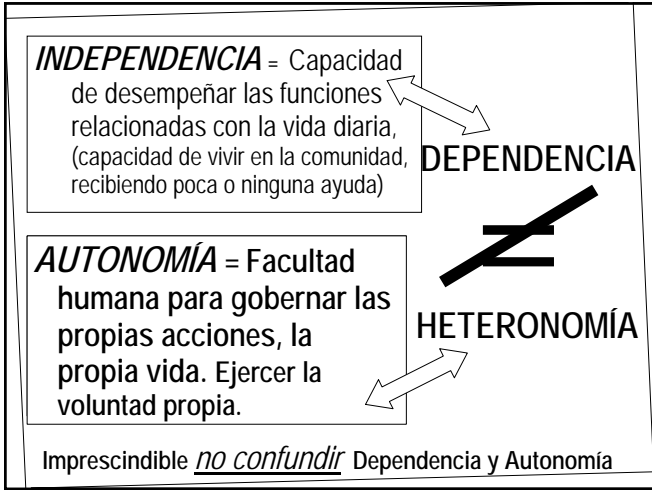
*INDEPENDENCIA* = Capacidad de desempeñar las funciones relacionadas con la vida diaria, (capacidad de vivir en la comunidad, recibiendo poca o ninguna ayuda)

DEPENDENCIA

$\neq$

*AUTONOMÍA* = Facultad humana para gobernar las propias acciones, la propia vida. Ejercer la voluntad propia.

HETERONOMÍA

Imprescindible *no confundir* Dependencia y Autonomía